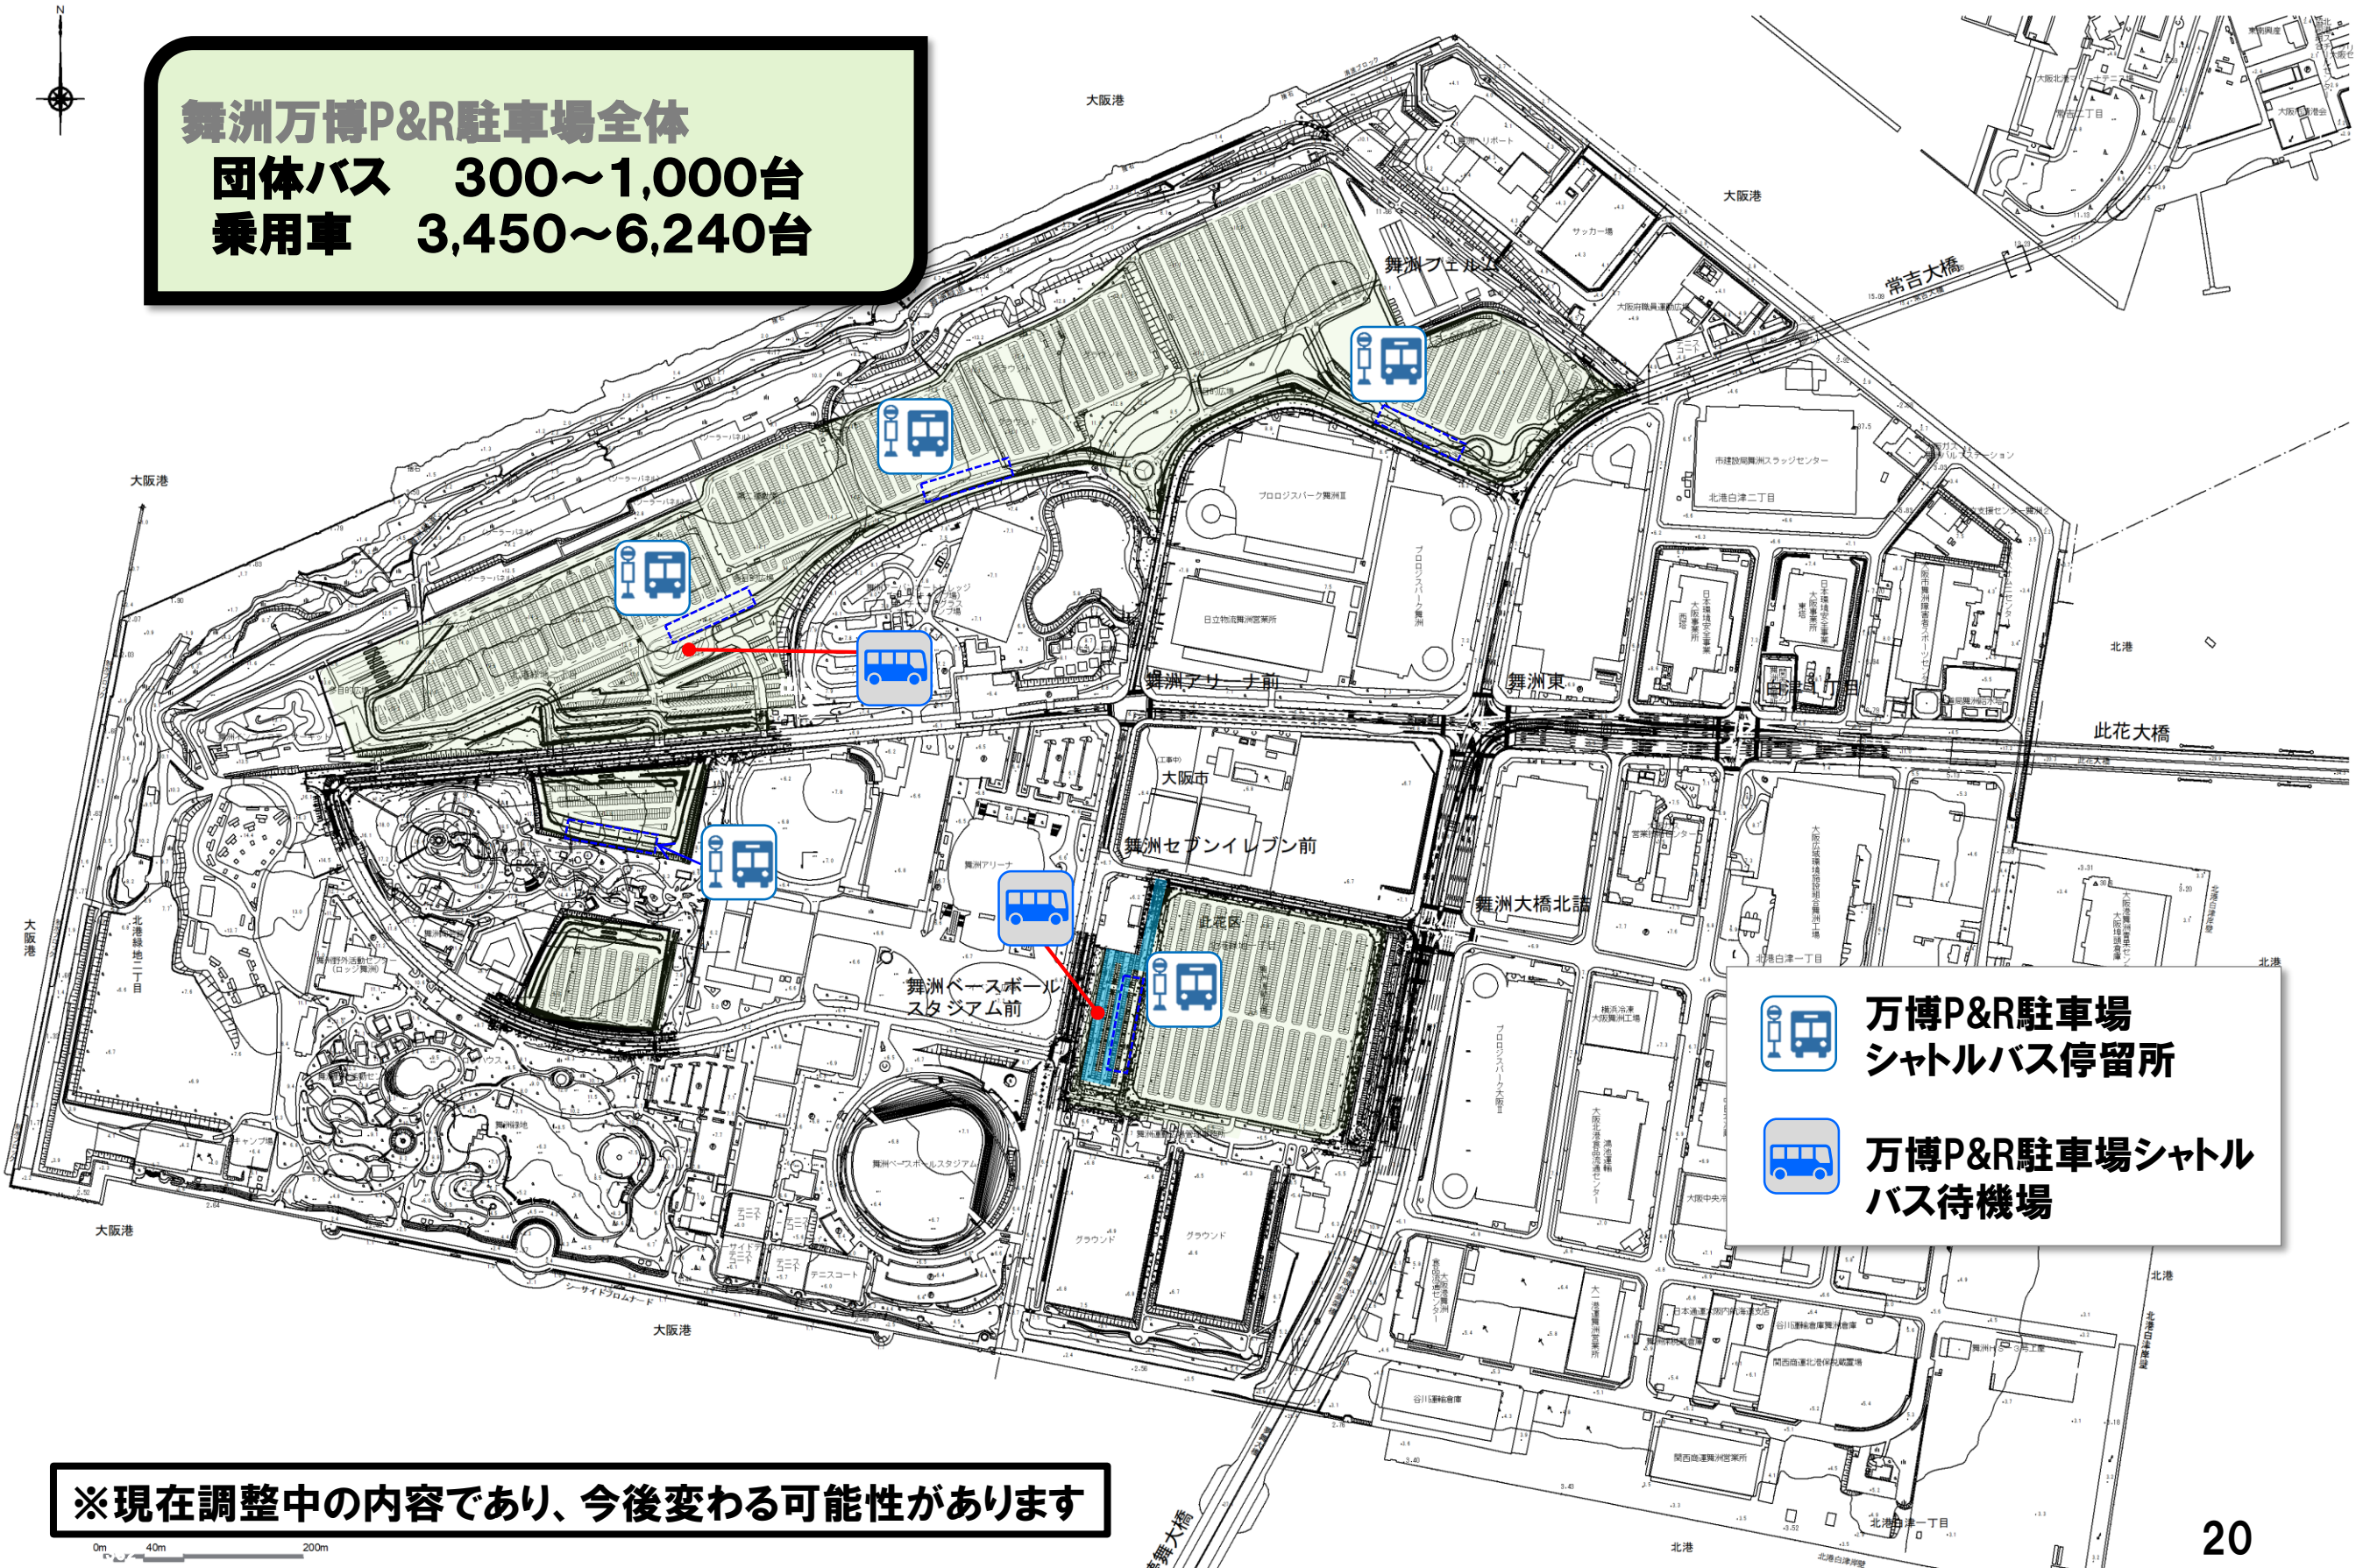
舞洲万博P&R駐車場全体
団体バス　300～1,000台
乗用車　3,450～6,240台

大阪港

舞洲フェルト

常吉大橋

舞洲アリーナ前

舞洲東

此花大橋

大阪市

舞洲セブンイレブン前

舞洲大橋北詰

此花区

舞洲ベースボールスタジアム前

北港

万博P&R駐車場シャトルバス停留所

万博P&R駐車場シャトルバス待機場

※現在調整中の内容であり、今後変わる可能性があります

舞洲大橋

20